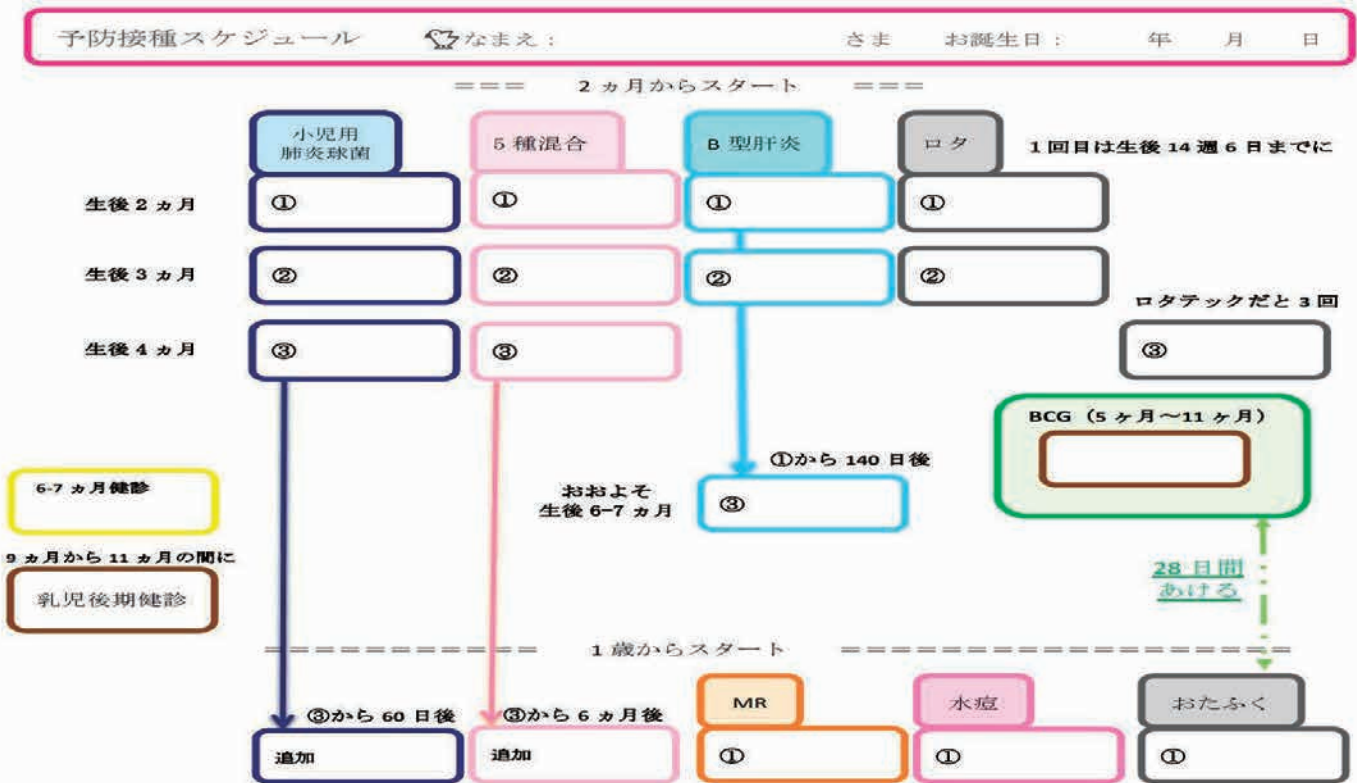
予防接種スケジュール　なまえ：　さま　お誕生日：　年　月　日

=== 2ヵ月からスタート ===

小児用肺炎球菌

5種混合

B型肝炎

ロタ

1回目は生後14週6日までに

生後2ヵ月

①

①

①

①

生後3ヵ月

②

②

②

②

ロタテックだと3回

生後4ヵ月

③

③

③

BCG（5ヶ月〜11ヶ月）

①から140日後

おおよそ生後6−7ヵ月

③

6-7ヵ月健診

9ヵ月から11ヵ月の間に

乳児後期健診

28日間あける

========== 1歳からスタート ==================

③から60日後

③から6ヵ月後

MR

水痘

おたふく

追加

追加

①

①

①